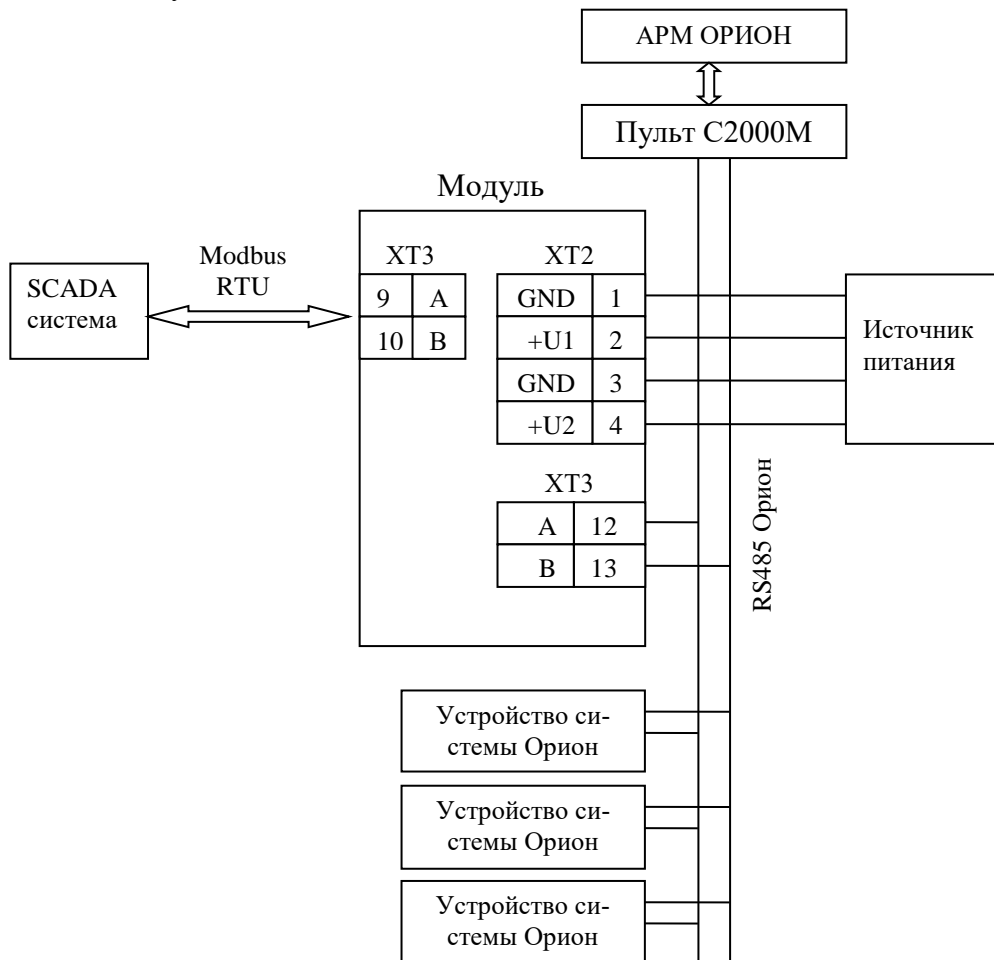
АРМ ОРИОН

Пульт С2000М

Модуль

Modbus RTU

SCADA система

| XT3 | |
|---|---|
| 9 | A |
| 10 | B |

| XT2 | |
|---|---|
| GND | 1 |
| +U1 | 2 |
| GND | 3 |
| +U2 | 4 |

Источник питания

| XT3 | |
|---|---|
| A | 12 |
| B | 13 |

RS485 Орион

Устройство системы Орион

Устройство системы Орион

Устройство системы Орион